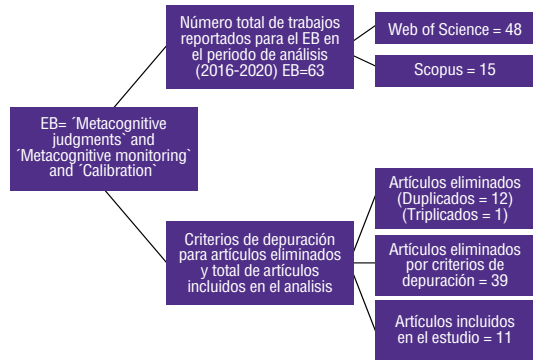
EB= ´Metacognitive judgments` and ´Metacognitive monitoring` and ´Calibration`

Número total de trabajos reportados para el EB en el periodo de análisis (2016-2020) EB=63

Web of Science = 48

Scopus = 15

Criterios de depuración para artículos eliminados y total de artículos incluidos en el analisis

Artículos eliminados (Duplicados = 12) (Triplicados = 1)

Artículos eliminados por criterios de depuración = 39

Artículos incluidos en el estudio = 11